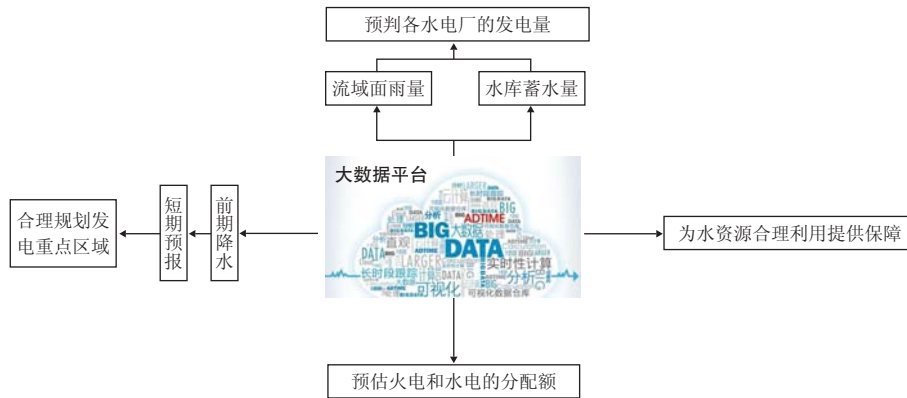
预判各水电厂的发电量

流域面雨量

水库蓄水量

大数据平台

BIG DATA

大数据

ADTIME

LARGER

分析

直观

实时性计算

长时段跟踪

可视化

可视化数据仓库

合理规划发电重点区域

短期预报

前期降水

为水资源合理利用提供保障

预估火电和水电的分配额